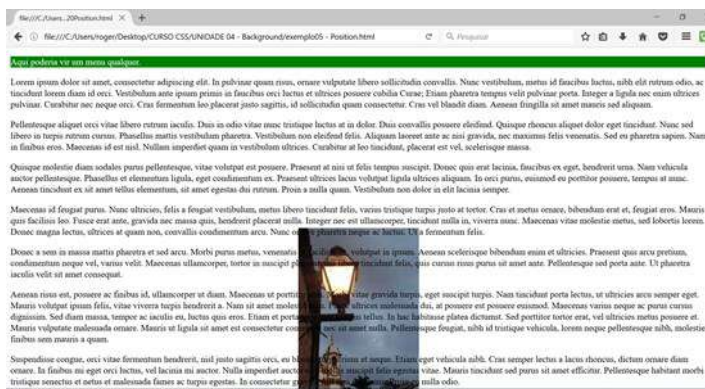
file:///C:/Users...20Position.html ×

file:///C:/Users/roger/Desktop/CURSO CSS/UNIDADE 04 - Background/exemplo05 - Position.html

Pesquisar

Aqui poderia vir um menu qualquer.

Lorem ipsum dolor sit amet, consectetur adipiscing elit. In pulvinar quam risus, ornare vulputate libero sollicitudin convallis. Nunc vestibulum, metus id faucibus luctus, nibh elit rutrum odio, ac tincidunt lorem diam id orci. Vestibulum ante ipsum primis in faucibus orci luctus et ultrices posuere cubilia Curae; Etiam pharetra tempus velit pulvinar porta. Integer a ligula nec enim ultrices pulvinar. Curabitur nec neque orci. Cras fermentum leo placerat justo sagittis, id sollicitudin quam consectetur. Cras vel blandit diam. Aenean fringilla sit amet mauris sed aliquam.

Pellentesque aliquet orci vitae libero rutrum iaculis. Duis in odio vitae nunc tristique luctus at in dolor. Duis convallis posuere eleifend. Quisque rhoncus aliquet dolor eget tincidunt. Nunc sed libero in turpis rutrum cursus. Phasellus mattis vestibulum pharetra. Vestibulum non eleifend felis. Aliquam laoreet ante ac nisi gravida, nec maximus felis venenatis. Sed eu pharetra sapien. Nam in finibus eros. Maecenas id est nisl. Nullam imperdiet quam in vestibulum ultrices. Curabitur at leo tincidunt, placerat est vel, scelerisque massa.

Quisque molestie diam sodales purus pellentesque, vitae volutpat est posuere. Praesent at nisi ut felis tempus suscipit. Donec quis erat lacinia, faucibus ex eget, hendrerit urna. Nam vehicula auctor pellentesque. Phasellus et elementum ligula, eget condimentum ex. Praesent ultrices lacus volutpat ligula ultrices aliquam. In orci purus, euismod eu porttitor posuere, tempus at nunc. Aenean tincidunt ex sit amet tellus elementum, sit amet egestas dui rutrum. Proin a nulla quam. Vestibulum non dolor in elit lacinia semper.

Maecenas id feugiat purus. Nunc ultricies, felis a feugiat vestibulum, metus libero tincidunt felis, varius tristique turpis justo at tortor. Cras et metus ornare, bibendum erat et, feugiat eros. Mauris quis facilisis leo. Fusce erat ante, gravida nec massa quis, hendrerit placerat nulla. Integer nec est ullamcorper, tincidunt nulla in, viverra nunc. Maecenas vitae molestie metus, sed lobortis lorem. Donec magna lectus, ultrices at quam non, convallis condimentum arcu. Nunc o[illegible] pharetra neque ac luctus. Ut a fermentum felis.

Donec a sem in massa mattis pharetra et sed arcu. Morbi purus metus, venenatis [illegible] volutpat in ipsum. Aenean scelerisque bibendum enim et ultricies. Praesent quis arcu pretium, condimentum neque vel, varius velit. Maecenas ullamcorper, tortor in suscipit pl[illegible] tincidunt felis, quis cursus risus purus sit amet ante. Pellentesque sed porta ante. Ut pharetra iaculis velit sit amet consequat.

Aenean risus est, posuere ac finibus id, ullamcorper ut diam. Maecenas ut portti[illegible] vitae gravida turpis, eget suscipit turpis. Nam tincidunt porta lectus, ut ultrices arcu semper eget. Mauris volutpat ipsum felis, vitae viverra turpis hendrerit a. Nam sit amet moles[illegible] Proin ultrices malesuada dui, at posuere est posuere euismod. Maecenas varius neque ac purus cursus dignissim. Sed diam massa, tempor ac iaculis eu, luctus quis eros. Etiam et porta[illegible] tellus. In hac habitasse platea dictumst. Sed porttitor tortor erat, vel ultricies metus posuere et. Mauris vulputate malesuada ornare. Mauris ut ligula sit amet est consectetur con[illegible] nec sit amet nulla. Pellentesque feugiat, nibh id tristique vehicula, lorem neque pellentesque nibh, molestie finibus sem mauris a quam.

Suspendisse congue, orci vitae fermentum hendrerit, nisl justo sagittis orci, eu bl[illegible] ornare at neque. Etiam eget vehicula nibh. Cras semper lectus a lacus rhoncus, dictum ornare diam ornare. In finibus mi eget orci luctus, vel lacinia mi auctor. Nulla imperdiet auct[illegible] sollicitudin felis egestas vitae. Mauris tincidunt sed purus sit amet efficitur. Pellentesque habitant morbi tristique senectus et netus et malesuada fames ac turpis egestas. In consectetur gr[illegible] nulla odio.